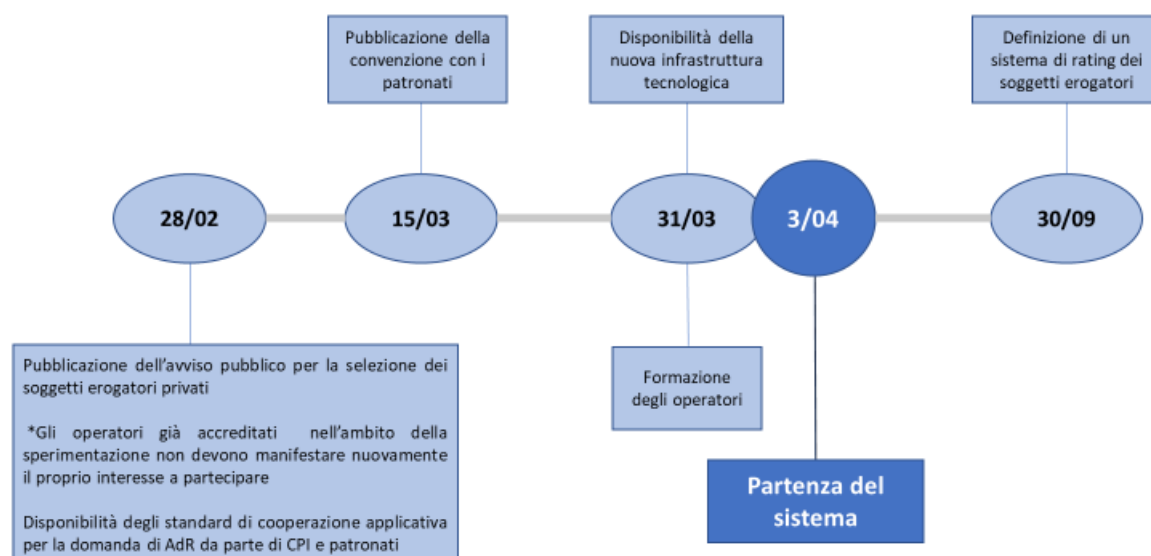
Pubblicazione della convenzione con i patronati

Disponibilità della nuova infrastruttura tecnologica

Definizione di un sistema di rating dei soggetti erogatori

28/02

15/03

31/03

3/04

30/09

Pubblicazione dell'avviso pubblico per la selezione dei soggetti erogatori privati

*Gli operatori già accreditati nell'ambito della sperimentazione non devono manifestare nuovamente il proprio interesse a partecipare

Disponibilità degli standard di cooperazione applicativa per la domanda di AdR da parte di CPI e patronati

Formazione degli operatori

Partenza del sistema